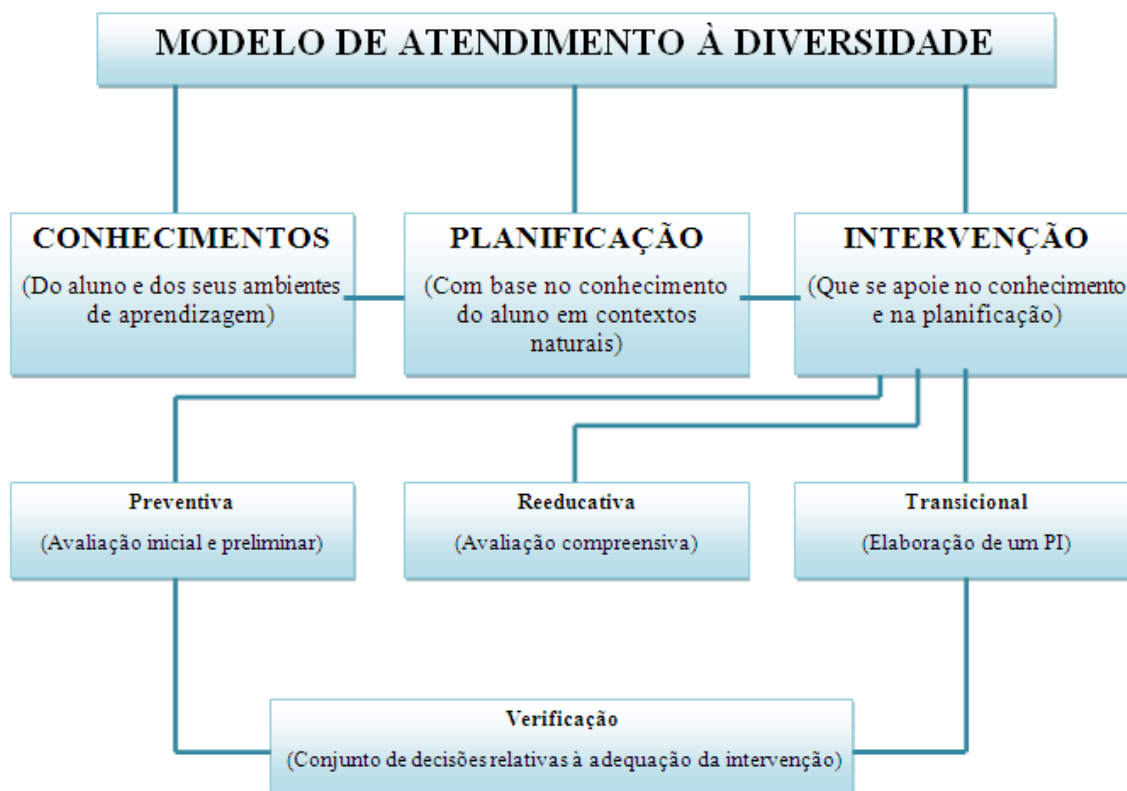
MODELO DE ATENDIMENTO À DIVERSIDADE

CONHECIMENTOS

(Do aluno e dos seus ambientes de aprendizagem)

PLANIFICAÇÃO

(Com base no conhecimento do aluno em contextos naturais)

INTERVENÇÃO

(Que se apoie no conhecimento e na planificação)

Preventiva

(Avaliação inicial e preliminar)

Reeducativa

(Avaliação compreensiva)

Transicional

(Elaboração de um PI)

Verificação

(Conjunto de decisões relativas à adequação da intervenção)